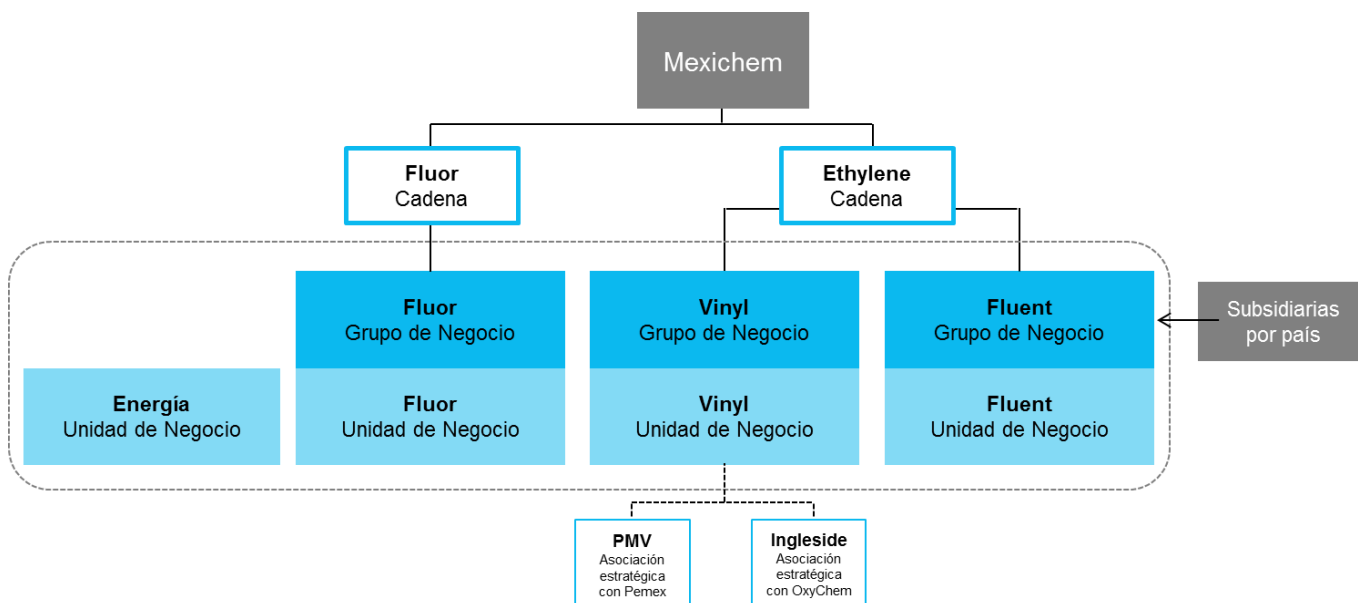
Mexichem

Fluor
Cadena

Ethylene
Cadena

Fluor
Grupo de Negocio

Vinyl
Grupo de Negocio

Fluent
Grupo de Negocio

Subsidiarias por país

Energía
Unidad de Negocio

Fluor
Unidad de Negocio

Vinyl
Unidad de Negocio

Fluent
Unidad de Negocio

PMV
Asociación estratégica con Pemex

Ingleside
Asociación estratégica con OxyChem